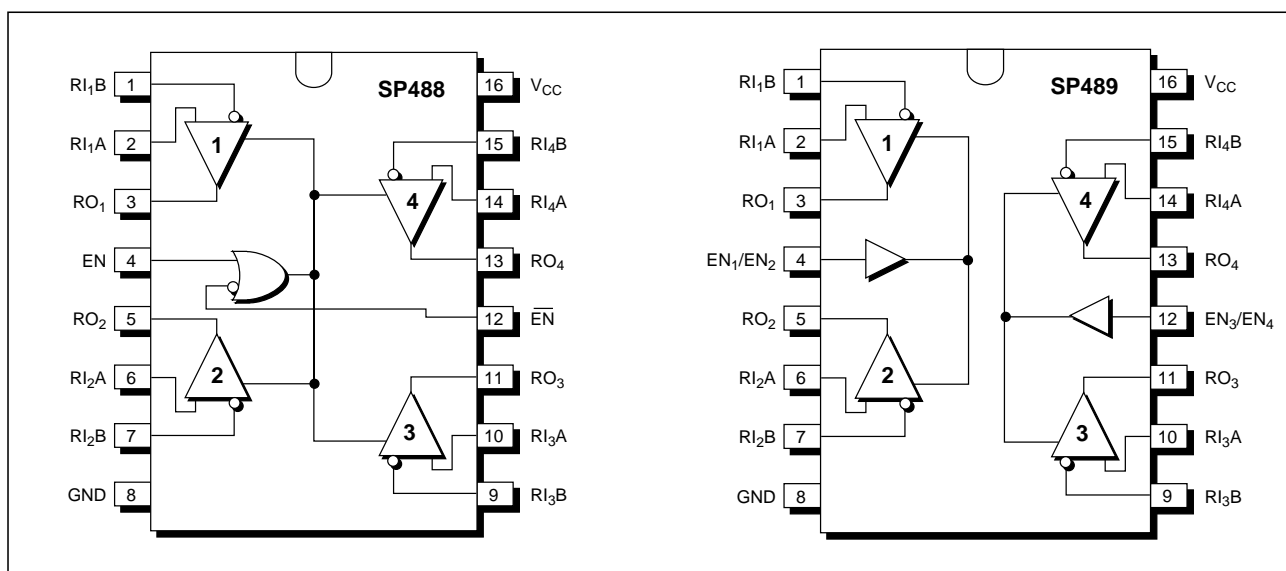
SP488

$RI_1B$ 1
$RI_1A$ 2
$RO_1$ 3
EN 4
$RO_2$ 5
$RI_2A$ 6
$RI_2B$ 7
GND 8

16 $V_{CC}$
15 $RI_4B$
14 $RI_4A$
13 $RO_4$
12 $\overline{EN}$
11 $RO_3$
10 $RI_3A$
9 $RI_3B$

1
2
3
4

SP489

$RI_1B$ 1
$RI_1A$ 2
$RO_1$ 3
$EN_1/EN_2$ 4
$RO_2$ 5
$RI_2A$ 6
$RI_2B$ 7
GND 8

16 $V_{CC}$
15 $RI_4B$
14 $RI_4A$
13 $RO_4$
12 $EN_3/EN_4$
11 $RO_3$
10 $RI_3A$
9 $RI_3B$

1
2
3
4